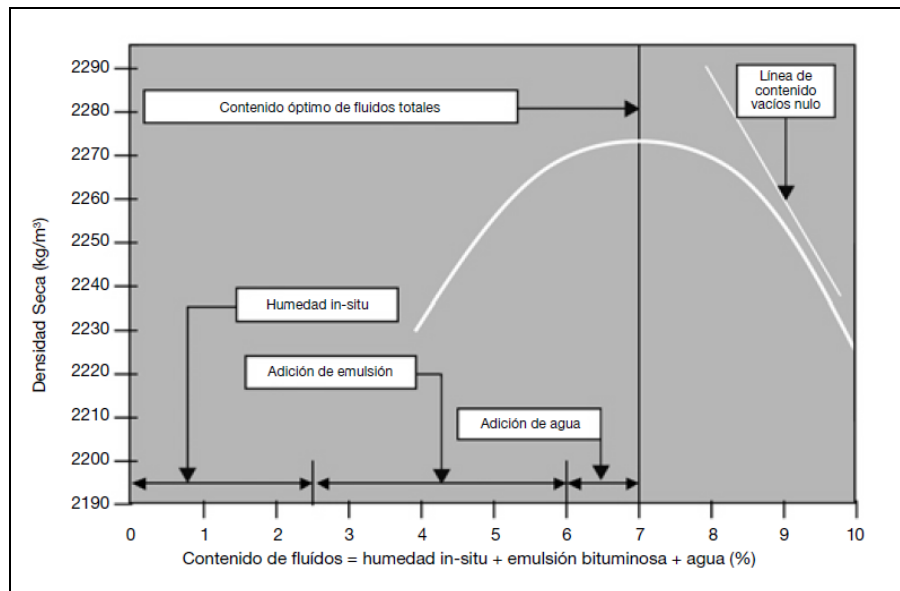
Densidad Seca (kg/m³)

2290
2280
2270
2260
2250
2240
2230
2220
2210
2200
2190

Contenido óptimo de fluidos totales

Línea de contenido vacíos nulo

Humedad in-situ

Adición de emulsión

Adición de agua

0 1 2 3 4 5 6 7 8 9 10

Contenido de fluídos = humedad in-situ + emulsión bituminosa + agua (%)